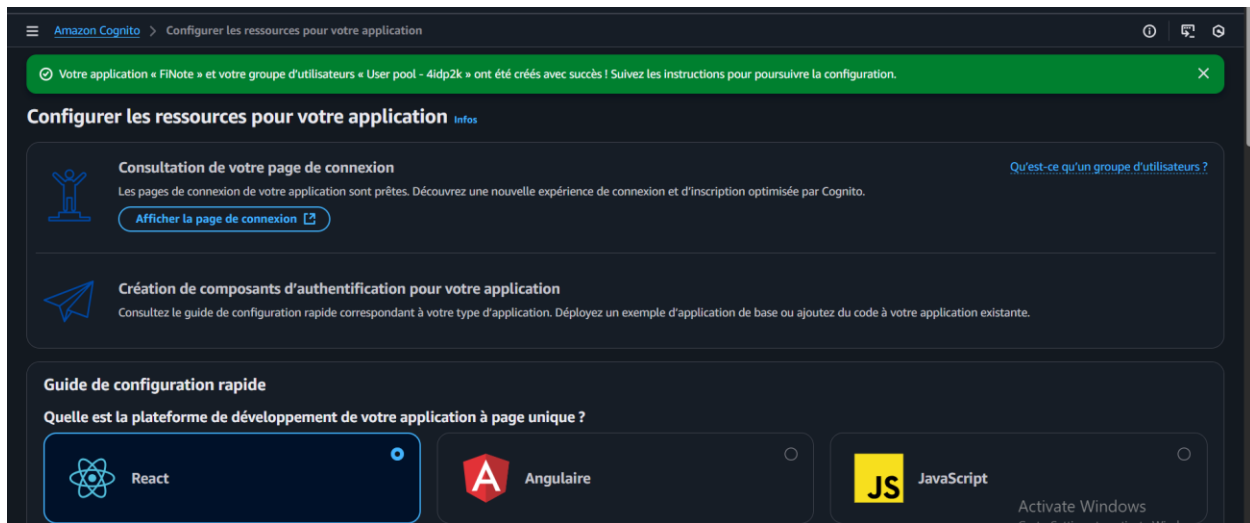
Amazon Cognito > Configurer les ressources pour votre application

Votre application « FiNote » et votre groupe d'utilisateurs « User pool - 4idp2k » ont été créés avec succès ! Suivez les instructions pour poursuivre la configuration.

Configurer les ressources pour votre application Infos

Consultation de votre page de connexion

Qu'est-ce qu'un groupe d'utilisateurs ?

Les pages de connexion de votre application sont prêtes. Découvrez une nouvelle expérience de connexion et d'inscription optimisée par Cognito.

Afficher la page de connexion

Création de composants d'authentification pour votre application

Consultez le guide de configuration rapide correspondant à votre type d'application. Déployez un exemple d'application de base ou ajoutez du code à votre application existante.

Guide de configuration rapide

Quelle est la plateforme de développement de votre application à page unique ?

React

Angulaire

JS JavaScript

Activate Windows
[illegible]